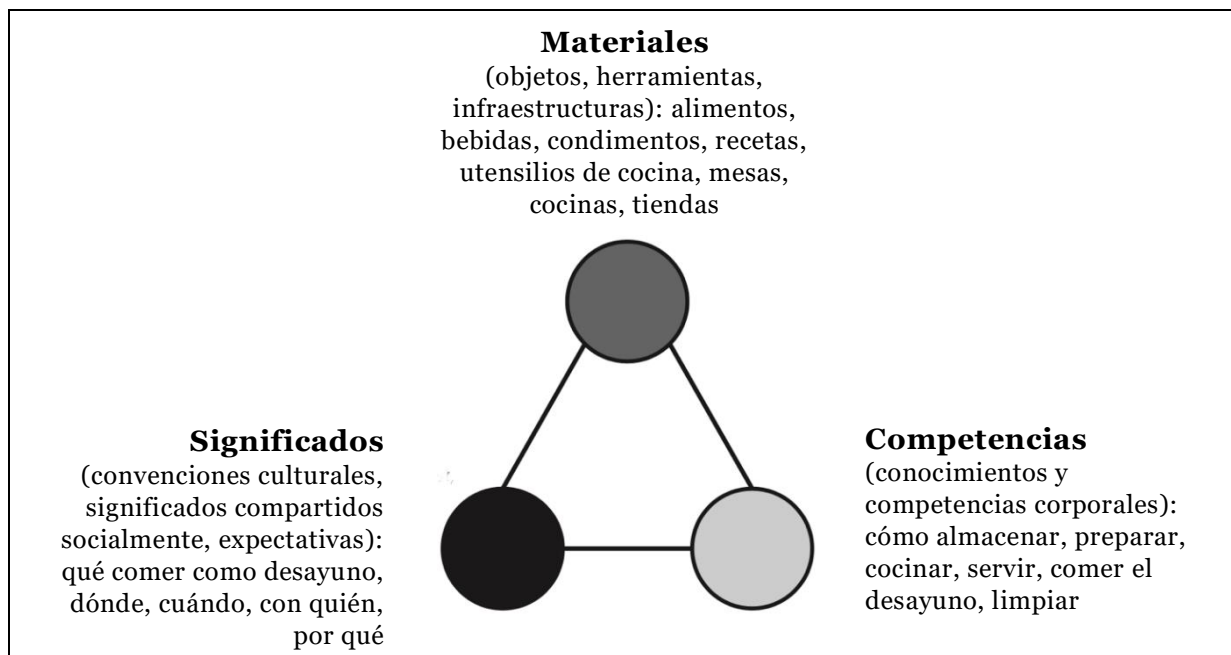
**Materiales**
(objetos, herramientas, infraestructuras): alimentos, bebidas, condimentos, recetas, utensilios de cocina, mesas, cocinas, tiendas

**Significados**
(convenciones culturales, significados compartidos socialmente, expectativas): qué comer como desayuno, dónde, cuándo, con quién, por qué

**Competencias**
(conocimientos y competencias corporales): cómo almacenar, preparar, cocinar, servir, comer el desayuno, limpiar